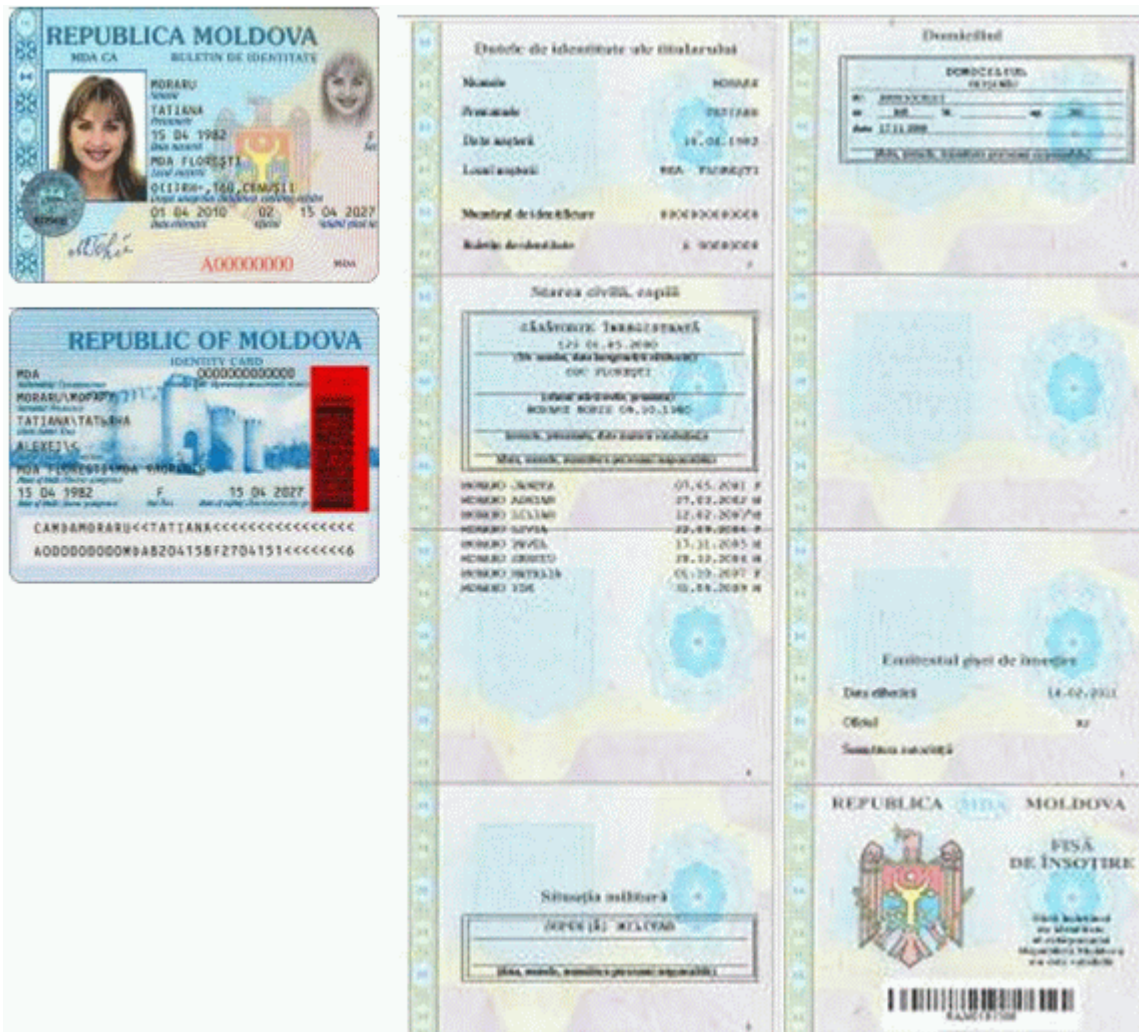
REPUBLICA MOLDOVA
MDA CA BULETIN DE IDENTITATE
MORARU
Nume
TATIANA
Prenume
15 04 1982
Data nașterii
F
Sex
MDA FLOREȘTI
Locul nașterii
OCITRE-,TEO,CEMUȘII
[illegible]
01 04 2010
Data eliberării
02
Oficiul
15 04 2027
Valabil până la
A00000000
MDA

REPUBLIC OF MOLDOVA
IDENTITY CARD
MDA
0000000000000
MORARU\MOPAPY
TATIANA\TATЬЯНА
ALEXEI\C
MDA FLORESTI\MDA ФЛОРЕШТЬ
15 04 1982
F
15 04 2027
CAMDAMORARU<<TATIANA<<<<<<<<<<<<<<<<
A0000000000MDA8204158F2704151<<<<<<<6

Datele de identitate ale titularului
Numele MORARU
Prenumele TATIANA
Data nașterii 15.04.1982
Locul nașterii MDA FLOREȘTI
Numărul de identificare 0000000000000
Buletin de identitate A 00000000
2

Domiciliul
DOMICILIUL
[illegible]
str. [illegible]
nr. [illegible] bl. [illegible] ap. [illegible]
data 17.11.2008
(Sem., ștamp., funcționar persoanei responsabile)

Starea civilă, copiii
CĂSĂTORIE ÎNREGISTRATĂ
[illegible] 01.05.2000
(Nr. actului, data înregistrării căsătoriei)
OSC FLOREȘTI
(oficiul stării civile, primăria)
MORARU BORIS 09.10.1980
(numele, prenumele, data nașterii soțului/soției)
(Sem., ștamp., funcționar persoanei responsabile)
MORARU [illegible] 07.05.2001 F
MORARU ADRIAN 27.03.2002 M
MORARU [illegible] 12.02.2003 M
MORARU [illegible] 22.09.2004 F
MORARU PAVEL 17.11.2005 M
MORARU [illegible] 28.12.2006 M
MORARU NATALIA 01.10.2007 F
MORARU ION 31.04.2009 M

Emitentul fișei de însoțire
Data eliberării 14.02.2011
Oficiul 02
Semnătura autorității
4

Situația militară
RECRUȚI ȘI MILITARI
(Sem., ștamp., funcționar persoanei responsabile)

REPUBLICA MDA MOLDOVA
FIȘĂ DE ÎNSOȚIRE
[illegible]